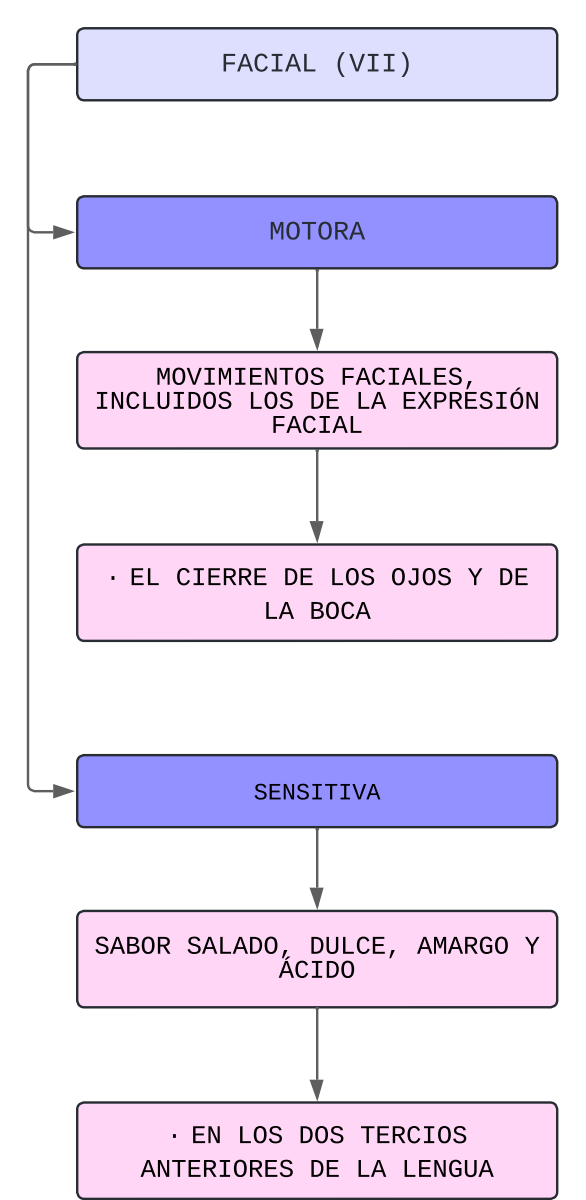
FACIAL (VII)

MOTORA

MOVIMIENTOS FACIALES, INCLUIDOS LOS DE LA EXPRESIÓN FACIAL

· EL CIERRE DE LOS OJOS Y DE LA BOCA

SENSITIVA

SABOR SALADO, DULCE, AMARGO Y ÁCIDO

· EN LOS DOS TERCIOS ANTERIORES DE LA LENGUA